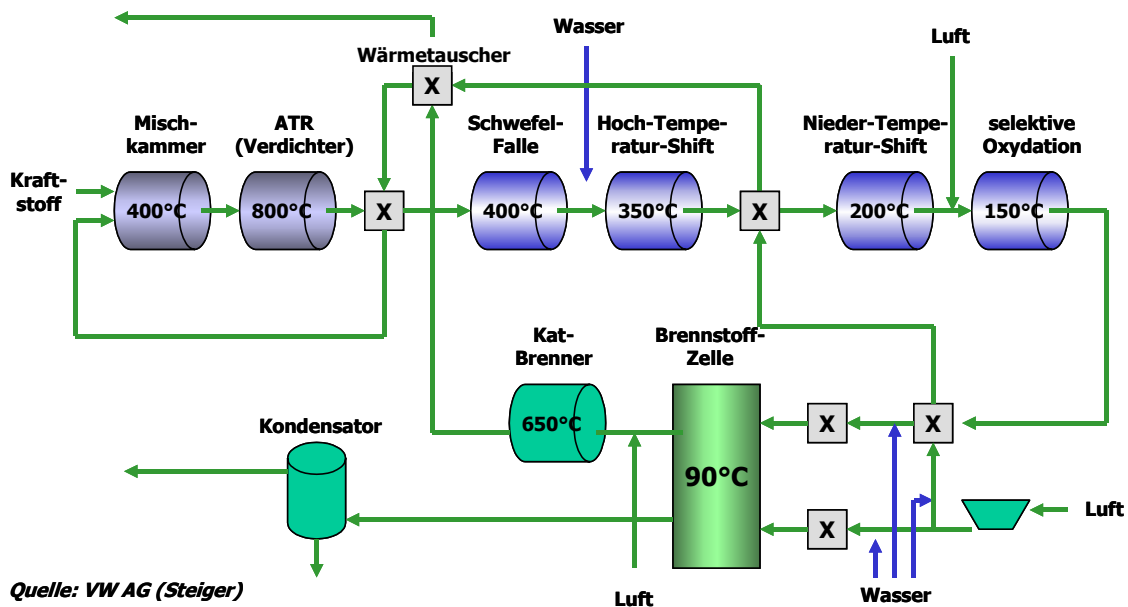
Wasser

Luft

Wärmetauscher

X

Misch-kammer

ATR (Verdichter)

Schwefel-Falle

Hoch-Tempe-ratur-Shift

Nieder-Tempe-ratur-Shift

selektive Oxydation

Kraft-stoff

400°C

800°C

X

400°C

350°C

X

200°C

150°C

Kat-Brenner

Brennstoff-Zelle

Kondensator

650°C

X

X

90°C

X

Luft

Quelle: VW AG (Steiger)

Luft

Wasser